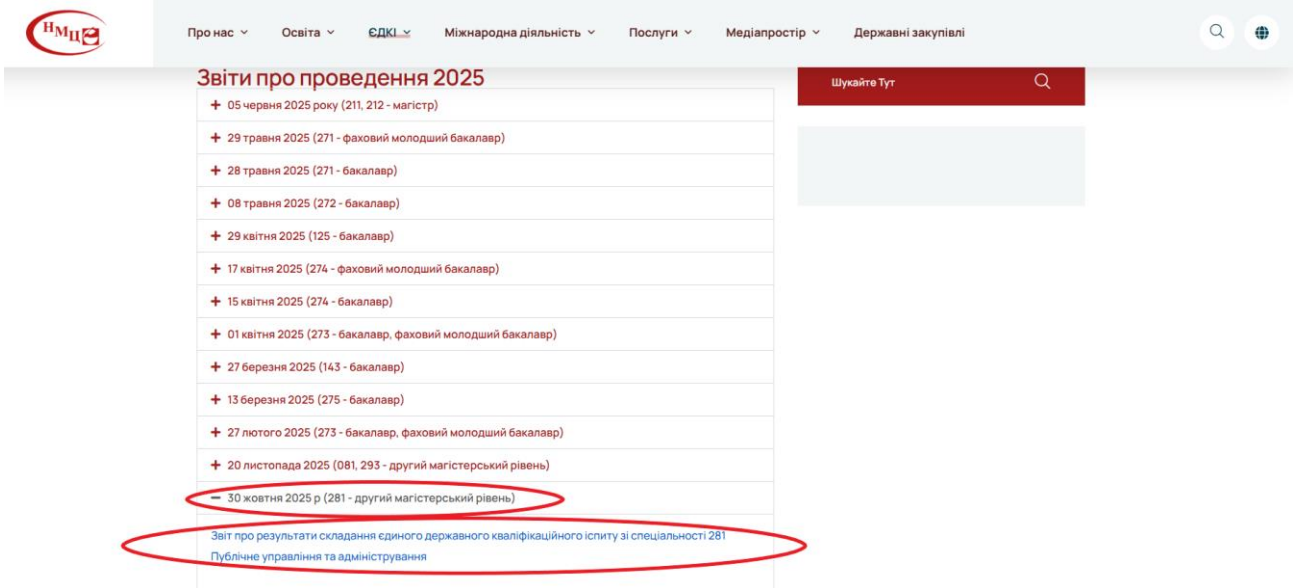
НМЦ

Про нас ⌄ Освіта ⌄ ЄДКІ ⌄ Міжнародна діяльність ⌄ Послуги ⌄ Медіапростір ⌄ Державні закупівлі

Звіти про проведення 2025

+ 05 червня 2025 року (211, 212 - магістр)

+ 29 травня 2025 (271 - фаховий молодший бакалавр)

+ 28 травня 2025 (271 - бакалавр)

+ 08 травня 2025 (272 - бакалавр)

+ 29 квітня 2025 (125 - бакалавр)

+ 17 квітня 2025 (274 - фаховий молодший бакалавр)

+ 15 квітня 2025 (274 - бакалавр)

+ 01 квітня 2025 (273 - бакалавр, фаховий молодший бакалавр)

+ 27 березня 2025 (143 - бакалавр)

+ 13 березня 2025 (275 - бакалавр)

+ 27 лютого 2025 (273 - бакалавр, фаховий молодший бакалавр)

+ 20 листопада 2025 (081, 293 - другий магістерський рівень)

— 30 жовтня 2025 р (281 - другий магістерський рівень)

Звіт про результати складання єдиного державного кваліфікаційного іспиту зі спеціальності 281 Публічне управління та адміністрування

Шукайте Тут